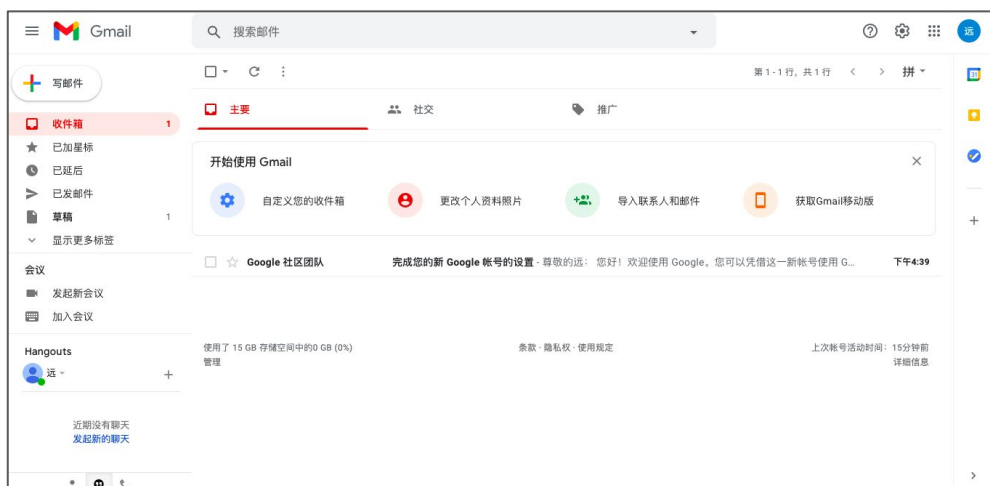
Gmail

搜索邮件

远

写邮件

收件箱 1
已加星标
已延后
已发邮件
草稿 1
显示更多标签

会议
发起新会议
加入会议

Hangouts
远

近期没有聊天
发起新的聊天

第 1-1 行，共 1 行
拼

主要
社交
推广

开始使用 Gmail

自定义您的收件箱
更改个人资料照片
导入联系人和邮件
获取Gmail移动版

Google 社区团队 完成您的新 Google 帐号的设置 - 尊敬的远： 您好！欢迎使用 Google。您可以凭借这一新帐号使用 G... 下午4:39

使用了 15 GB 存储空间中的0 GB (0%)
管理

条款 · 隐私权 · 使用规定

上次帐号活动时间：15分钟前
详细信息

31